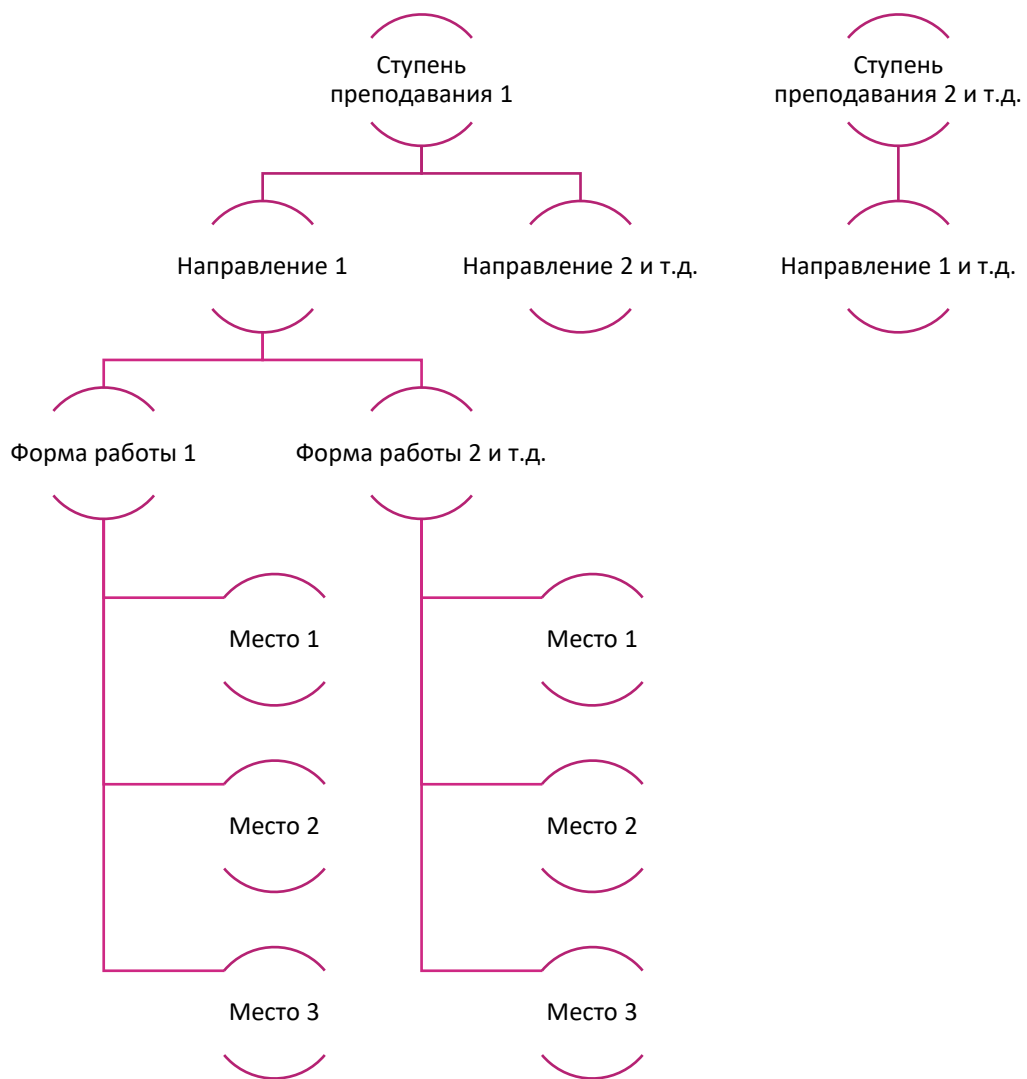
Ступень преподавания 1

Ступень преподавания 2 и т.д.

Направление 1

Направление 2 и т.д.

Направление 1 и т.д.

Форма работы 1

Форма работы 2 и т.д.

Место 1

Место 2

Место 3

Место 1

Место 2

Место 3